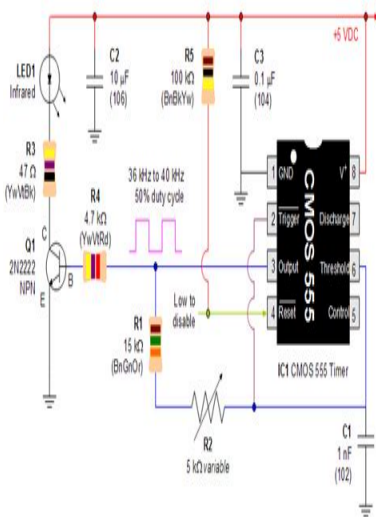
+5 VDC

LED1
Infrared

C2
10 µF
(106)

R5
100 kΩ
(BrBkYw)

C3
0.1 µF
(104)

R3
47 Ω
(YwVtBk)

36 kHz to 40 kHz
50% duty cycle

R4
4.7 kΩ
(YwVtRd)

Q1
2N2222
NPN

C
B
E

1 GND
V+ 8
2 Trigger
Discharge 7
3 Output
Threshold 6
4 Reset
Control 5

CMOS 555

Low to
disable

R1
15 kΩ
(BrGnOr)

IC1 CMOS 555 Timer

R2
5 kΩ variable

C1
1 nF
(102)